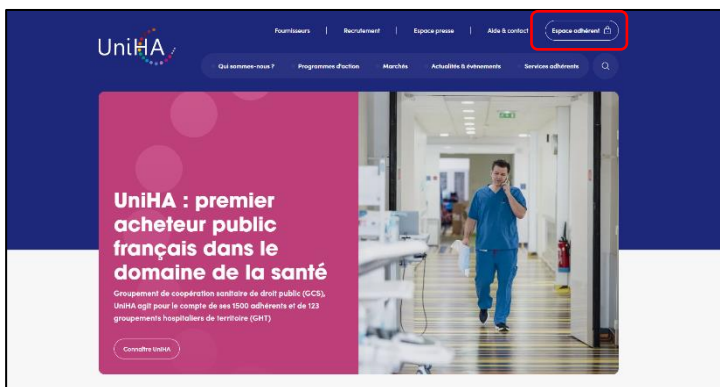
UniHA

Fournisseurs | Recrutement | Espace presse | Aide & contact | Espace adhérent

Qui sommes-nous ? Programmes d'action Marchés Actualités & événements Services adhérents

UniHA : premier acheteur public français dans le domaine de la santé

Groupement de coopération sanitaire de droit public (GCS), UniHA agit pour le compte de ses 1500 adhérents et de 123 groupements hospitaliers de territoire (GHT)

Connaître UniHA